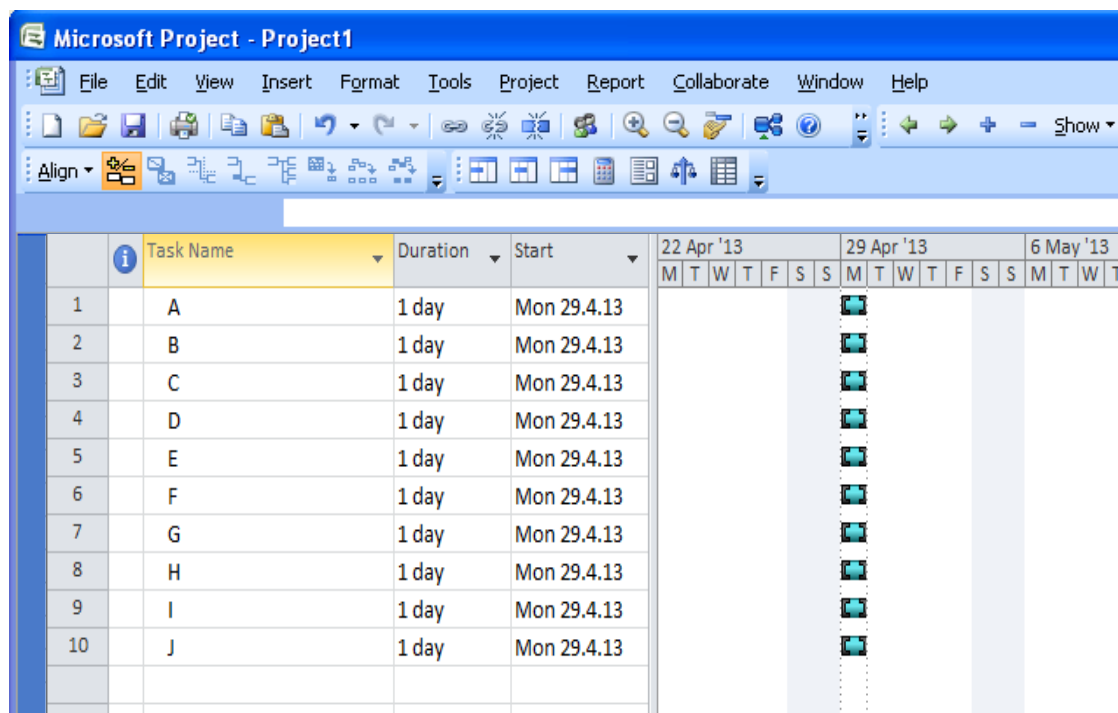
Microsoft Project - Project1

File Edit View Insert Format Tools Project Report Collaborate Window Help

Show

Align

| | | Task Name | Duration | Start |
|---|---|---|---|---|
| 1 | | A | 1 day | Mon 29.4.13 |
| 2 | | B | 1 day | Mon 29.4.13 |
| 3 | | C | 1 day | Mon 29.4.13 |
| 4 | | D | 1 day | Mon 29.4.13 |
| 5 | | E | 1 day | Mon 29.4.13 |
| 6 | | F | 1 day | Mon 29.4.13 |
| 7 | | G | 1 day | Mon 29.4.13 |
| 8 | | H | 1 day | Mon 29.4.13 |
| 9 | | I | 1 day | Mon 29.4.13 |
| 10 | | J | 1 day | Mon 29.4.13 |

22 Apr '13
M T W T F S S
29 Apr '13
M T W T F S S
6 May '13
M T W T